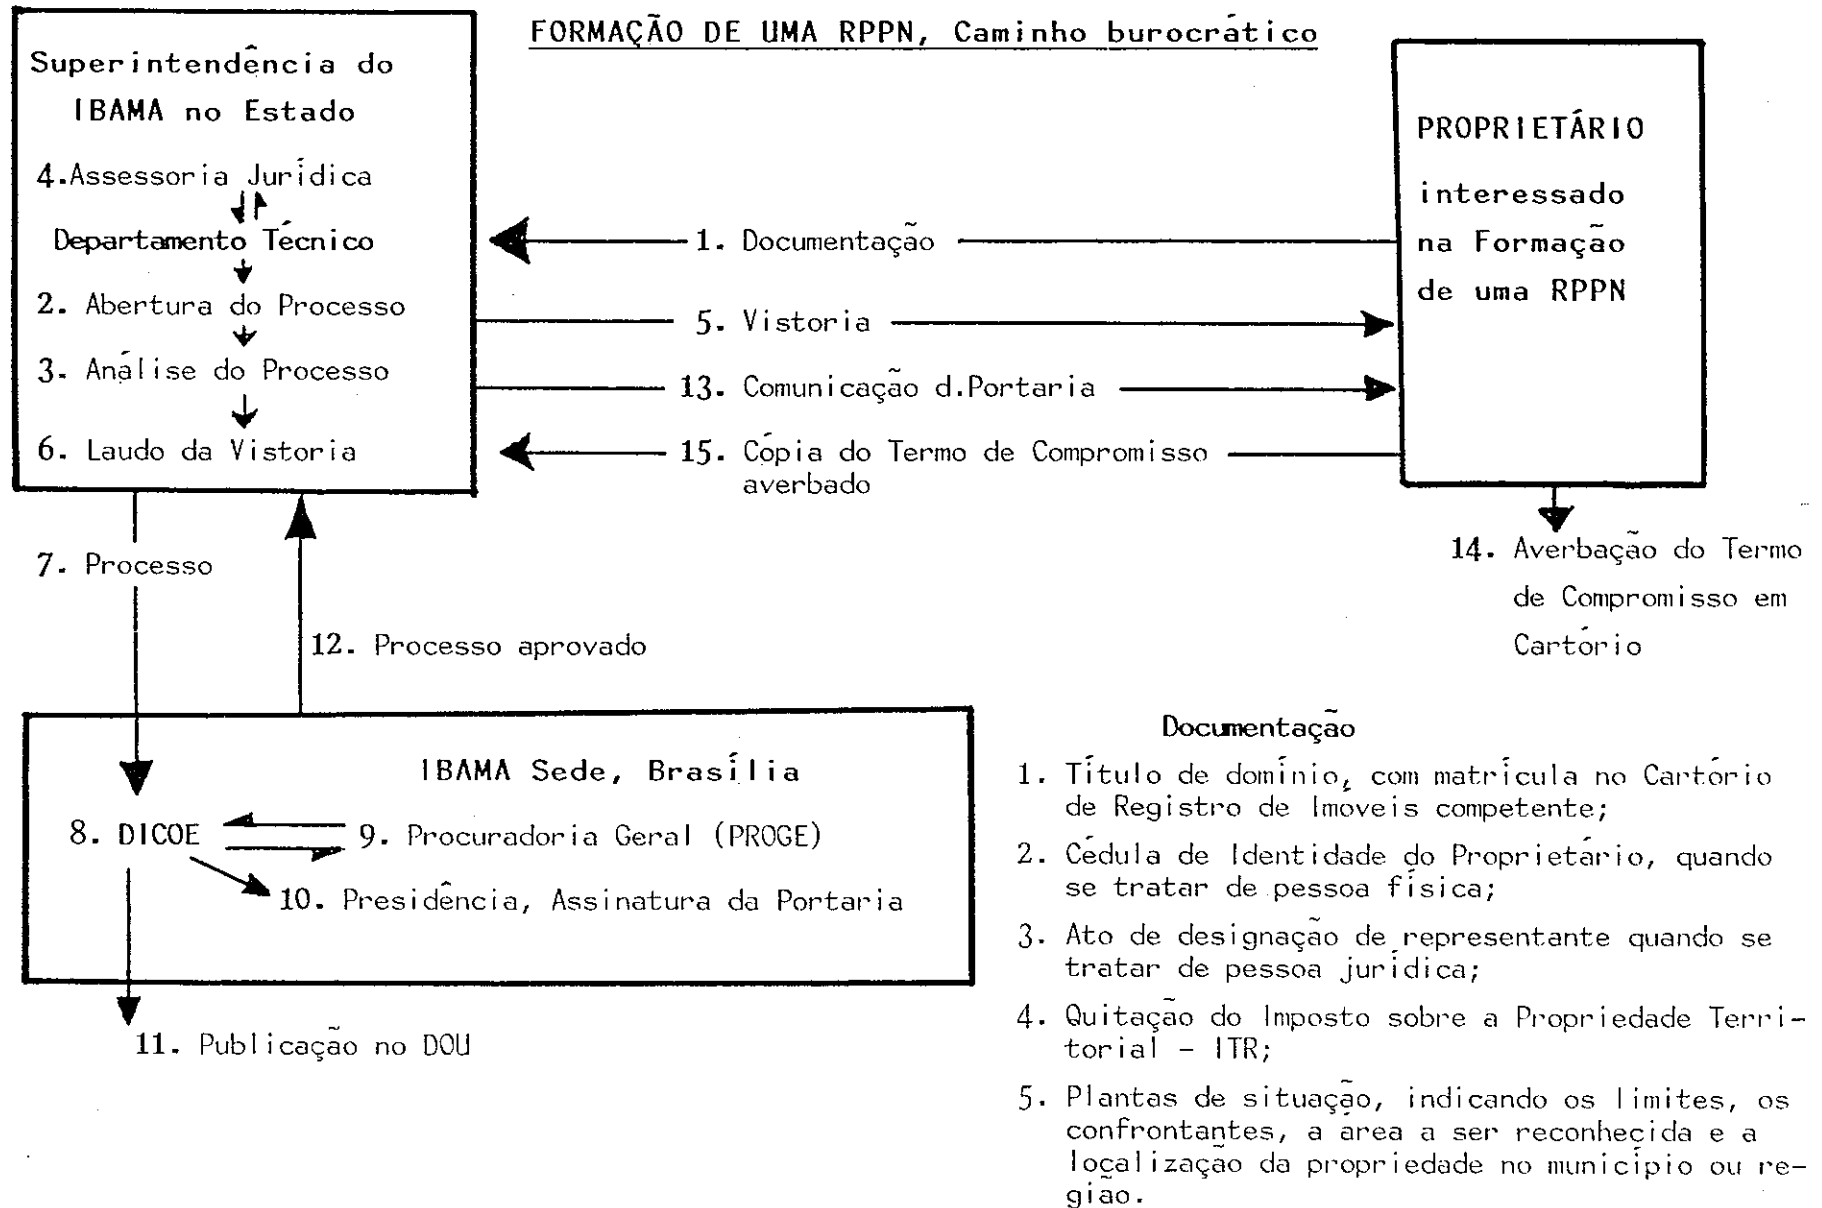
FORMAÇÃO DE UMA RPPN, Caminho burocrático

Superintendência do IBAMA no Estado

4.Assessoria Jurídica

Departamento Técnico

2. Abertura do Processo

3. Análise do Processo

6. Laudo da Vistoria

PROPRIETÁRIO

interessado na Formação de uma RPPN

1. Documentação

5. Vistoria

13. Comunicação d.Portaria

15. Cópia do Termo de Compromisso averbado

14. Averbação do Termo de Compromisso em Cartório

7. Processo

12. Processo aprovado

IBAMA Sede, Brasília

8. DICOE

9. Procuradoria Geral (PROGE)

10. Presidência, Assinatura da Portaria

11. Publicação no DOU

Documentação

1. Título de domínio, com matrícula no Cartório de Registro de Imoveis competente;

2. Cédula de Identidade do Proprietário, quando se tratar de pessoa física;

3. Ato de designação de representante quando se tratar de pessoa jurídica;

4. Quitação do Imposto sobre a Propriedade Territorial - ITR;

5. Plantas de situação, indicando os limites, os confrontantes, a área a ser reconhecida e a localizaçao da propriedade no município ou região.